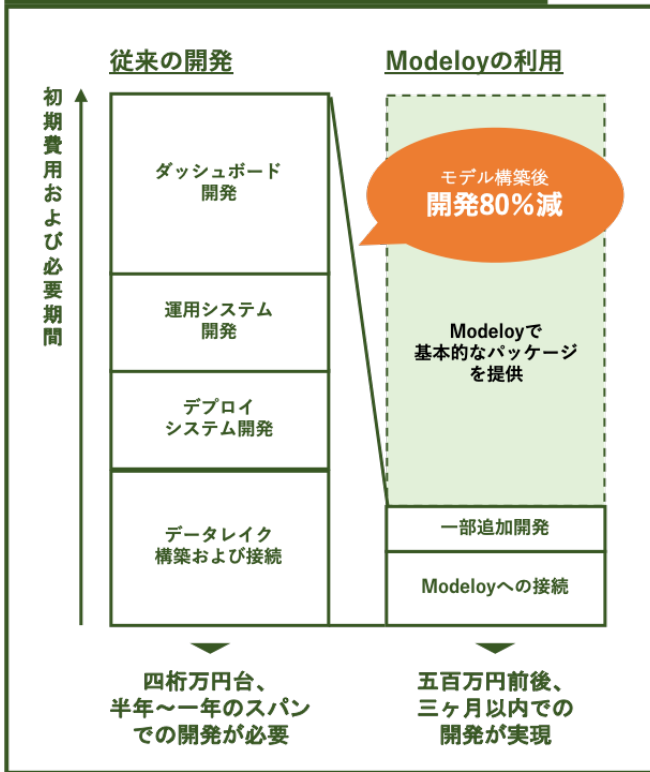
従来の開発

Modeloyの利用

初期費用および必要期間

ダッシュボード開発

運用システム開発

デプロイシステム開発

データレイク構築および接続

モデル構築後
開発80%減

Modeloyで基本的なパッケージを提供

一部追加開発

Modeloyへの接続

四桁万円台、半年〜一年のスパンでの開発が必要

五百万円前後、三ヶ月以内での開発が実現